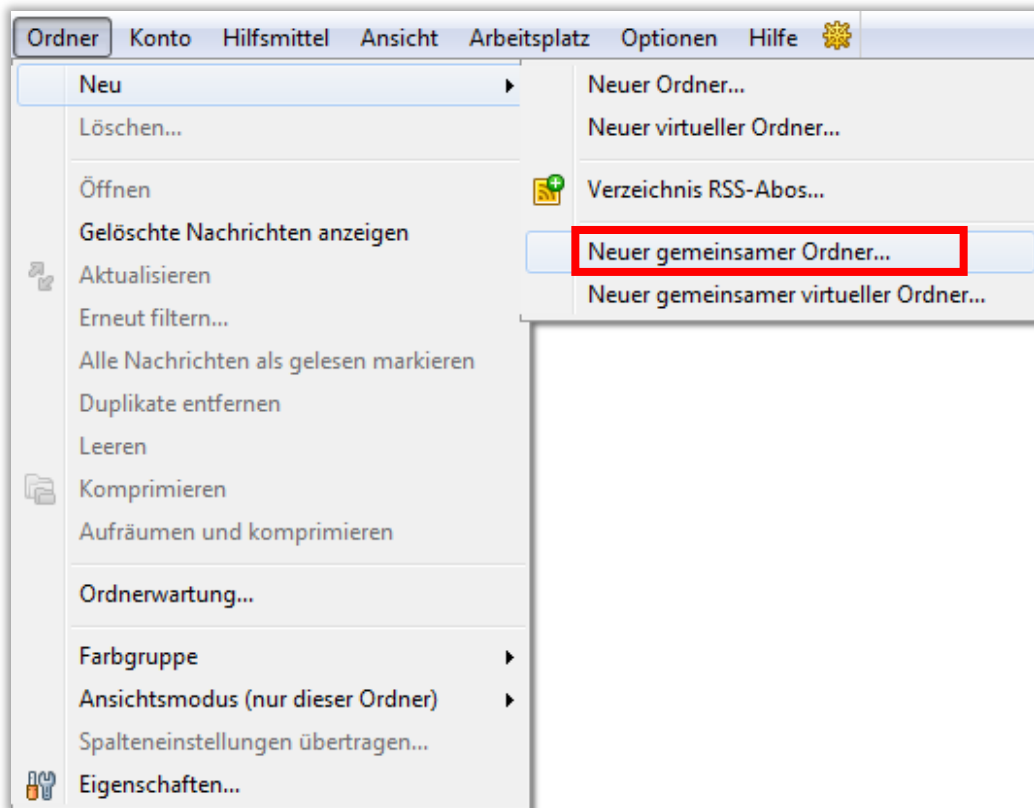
Ordner Konto Hilfsmittel Ansicht Arbeitsplatz Optionen Hilfe

Neu
Löschen...
Öffnen
Gelöschte Nachrichten anzeigen
Aktualisieren
Erneut filtern...
Alle Nachrichten als gelesen markieren
Duplikate entfernen
Leeren
Komprimieren
Aufräumen und komprimieren
Ordnerwartung...
Farbgruppe
Ansichtsmodus (nur dieser Ordner)
Spalteneinstellungen übertragen...
Eigenschaften...

Neuer Ordner...
Neuer virtueller Ordner...
Verzeichnis RSS-Abos...
Neuer gemeinsamer Ordner...
Neuer gemeinsamer virtueller Ordner...